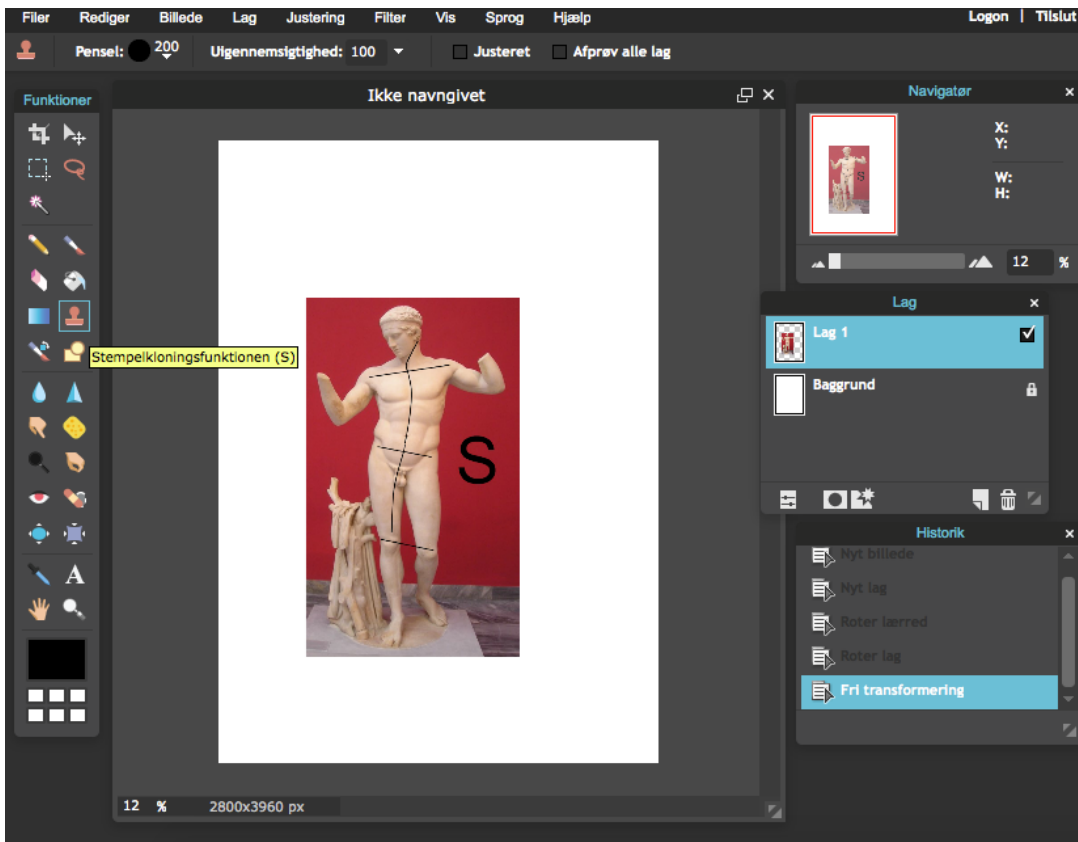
Filer Rediger Billede Lag Justering Filter Vis Sprog Hjælp

Logon | Tilslut

Pensel: 200 Uigennemsigtighed: 100 Justeret Afprøv alle lag

Funktioner

Stempelkloningsfunktionen (S)

Ikke navngivet

S

12 % 2800x3960 px

Navigatør

X:
Y:

W:
H:

12 %

Lag

Lag 1

Baggrund

Historik

Nyt billede

Nyt lag

Roter lærred

Roter lag

Fri transformering